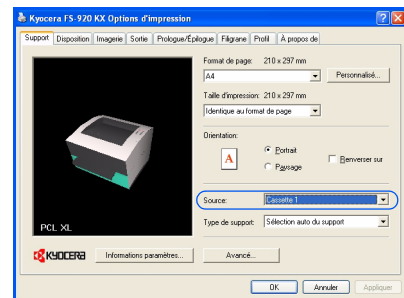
Kyocera FS-920 KX Options d'impression

Support | Disposition | Imagerie | Sortie | Prologue/Épilogue | Filigrane | Profil | À propos de

Format de page: 210 x 297 mm

A4

Personnalisé...

Taille d'impression: 210 x 297 mm

Identique au format de page

Orientation:

A

Portrait

Paysage

Renverser sur

PCL XL

Source: Cassette 1

Type de support: Sélection auto du support

KYOCERA

Informations paramètres...

Avancé...

OK

Annuler

Appliquer